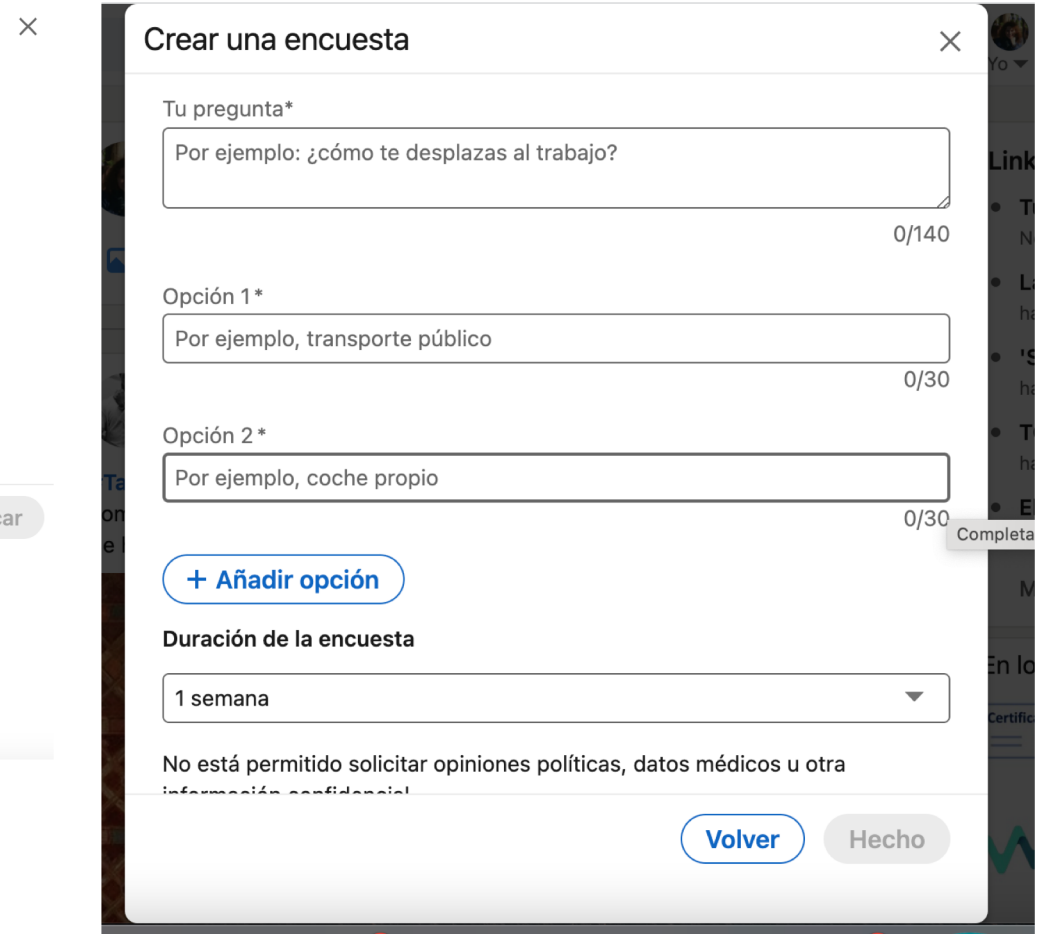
Crear una encuesta

Tu pregunta*

Por ejemplo: ¿cómo te desplazas al trabajo?

0/140

Opción 1*

Por ejemplo, transporte público

0/30

Opción 2*

Por ejemplo, coche propio

0/30

+ Añadir opción

Duración de la encuesta

1 semana

No está permitido solicitar opiniones políticas, datos médicos u otra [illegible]

Volver

Hecho

Yo

Link

Completa

ar

En lo

Certific